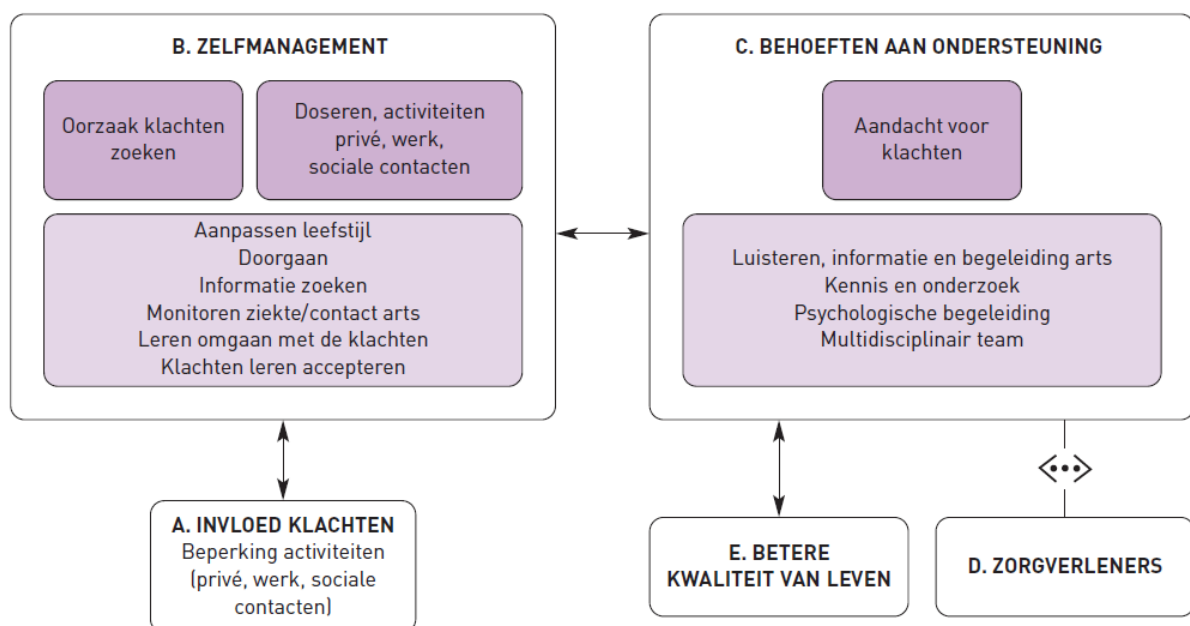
B. ZELFMANAGEMENT

Oorzaak klachten zoeken

Doseren, activiteiten privé, werk, sociale contacten

Aanpassen leefstijl
Doorgaan
Informatie zoeken
Monitoren ziekte/contact arts
Leren omgaan met de klachten
Klachten leren accepteren

C. BEHOEFTEN AAN ONDERSTEUNING

Aandacht voor klachten

Luisteren, informatie en begeleiding arts
Kennis en onderzoek
Psychologische begeleiding
Multidisciplinair team

A. INVLOED KLACHTEN
Beperking activiteiten (privé, werk, sociale contacten)

E. BETERE KWALITEIT VAN LEVEN

D. ZORGVERLENERS